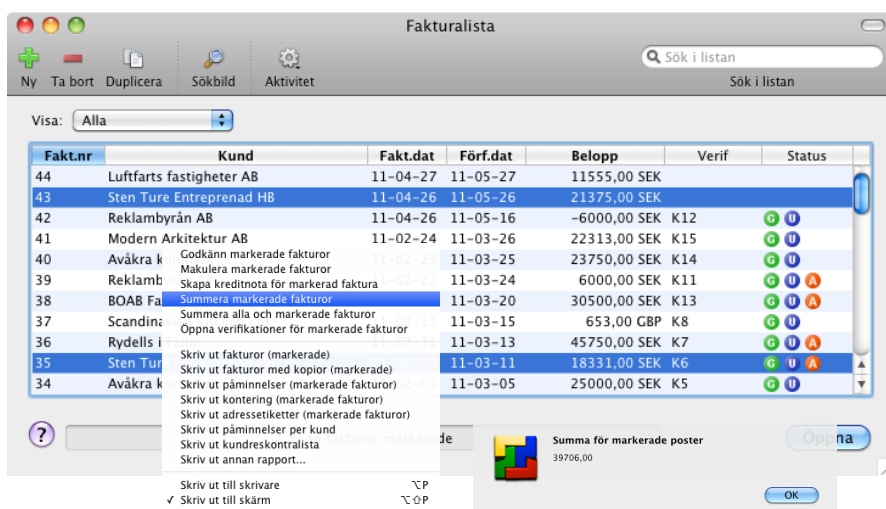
Fakturalista

Ny Ta bort Duplicera Sökbild Aktivitet

Sök i listan

Sök i listan

Visa: Alla

| Fakt.nr | Kund | Fakt.dat | Förf.dat | Belopp | Verif | Status |
|---|---|---|---|---|---|---|
| 44 | Luftfarts fastigheter AB | 11-04-27 | 11-05-27 | 11555,00 SEK | | |
| 43 | Sten Ture Entreprenad HB | 11-04-26 | 11-05-26 | 21375,00 SEK | | |
| 42 | Reklambyrån AB | 11-04-26 | 11-05-16 | -6000,00 SEK | K12 | G U |
| 41 | Modern Arkitektur AB | 11-02-24 | 11-03-26 | 22313,00 SEK | K15 | G U |
| 40 | Avåkra k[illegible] | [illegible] | 11-03-25 | 23750,00 SEK | K14 | G U |
| 39 | Reklamb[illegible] | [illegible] | 11-03-24 | 6000,00 SEK | K11 | G U A |
| 38 | BOAB Fa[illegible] | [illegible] | 11-03-20 | 30500,00 SEK | K13 | G U A |
| 37 | Scandina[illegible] | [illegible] | 11-03-15 | 653,00 GBP | K8 | G U |
| 36 | Rydells i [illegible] | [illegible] | 11-03-13 | 45750,00 SEK | K7 | G U A |
| 35 | Sten Tur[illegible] | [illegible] | 11-03-11 | 18331,00 SEK | K6 | G U A |
| 34 | Avåkra k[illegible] | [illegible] | 11-03-05 | 25000,00 SEK | K5 | G U A |

Godkänn markerade fakturor
Makulera markerade fakturor
Skapa kreditnota för markerad faktura
Summera markerade fakturor
Summera alla och markerade fakturor
Öppna verifikationer för markerade fakturor

Skriv ut fakturor (markerade)
Skriv ut fakturor med kopior (markerade)
Skriv ut påminnelser (markerade fakturor)
Skriv ut kontering (markerade fakturor)
Skriv ut adressetiketter (markerade fakturor)
Skriv ut påminnelser per kund
Skriv ut kundreskontralista
Skriv ut annan rapport...

Skriv ut till skrivare ⌥P
✓ Skriv ut till skärm ⌥⇧P

?

fakturor markerade

Öppna

Summa för markerade poster
39706,00

OK